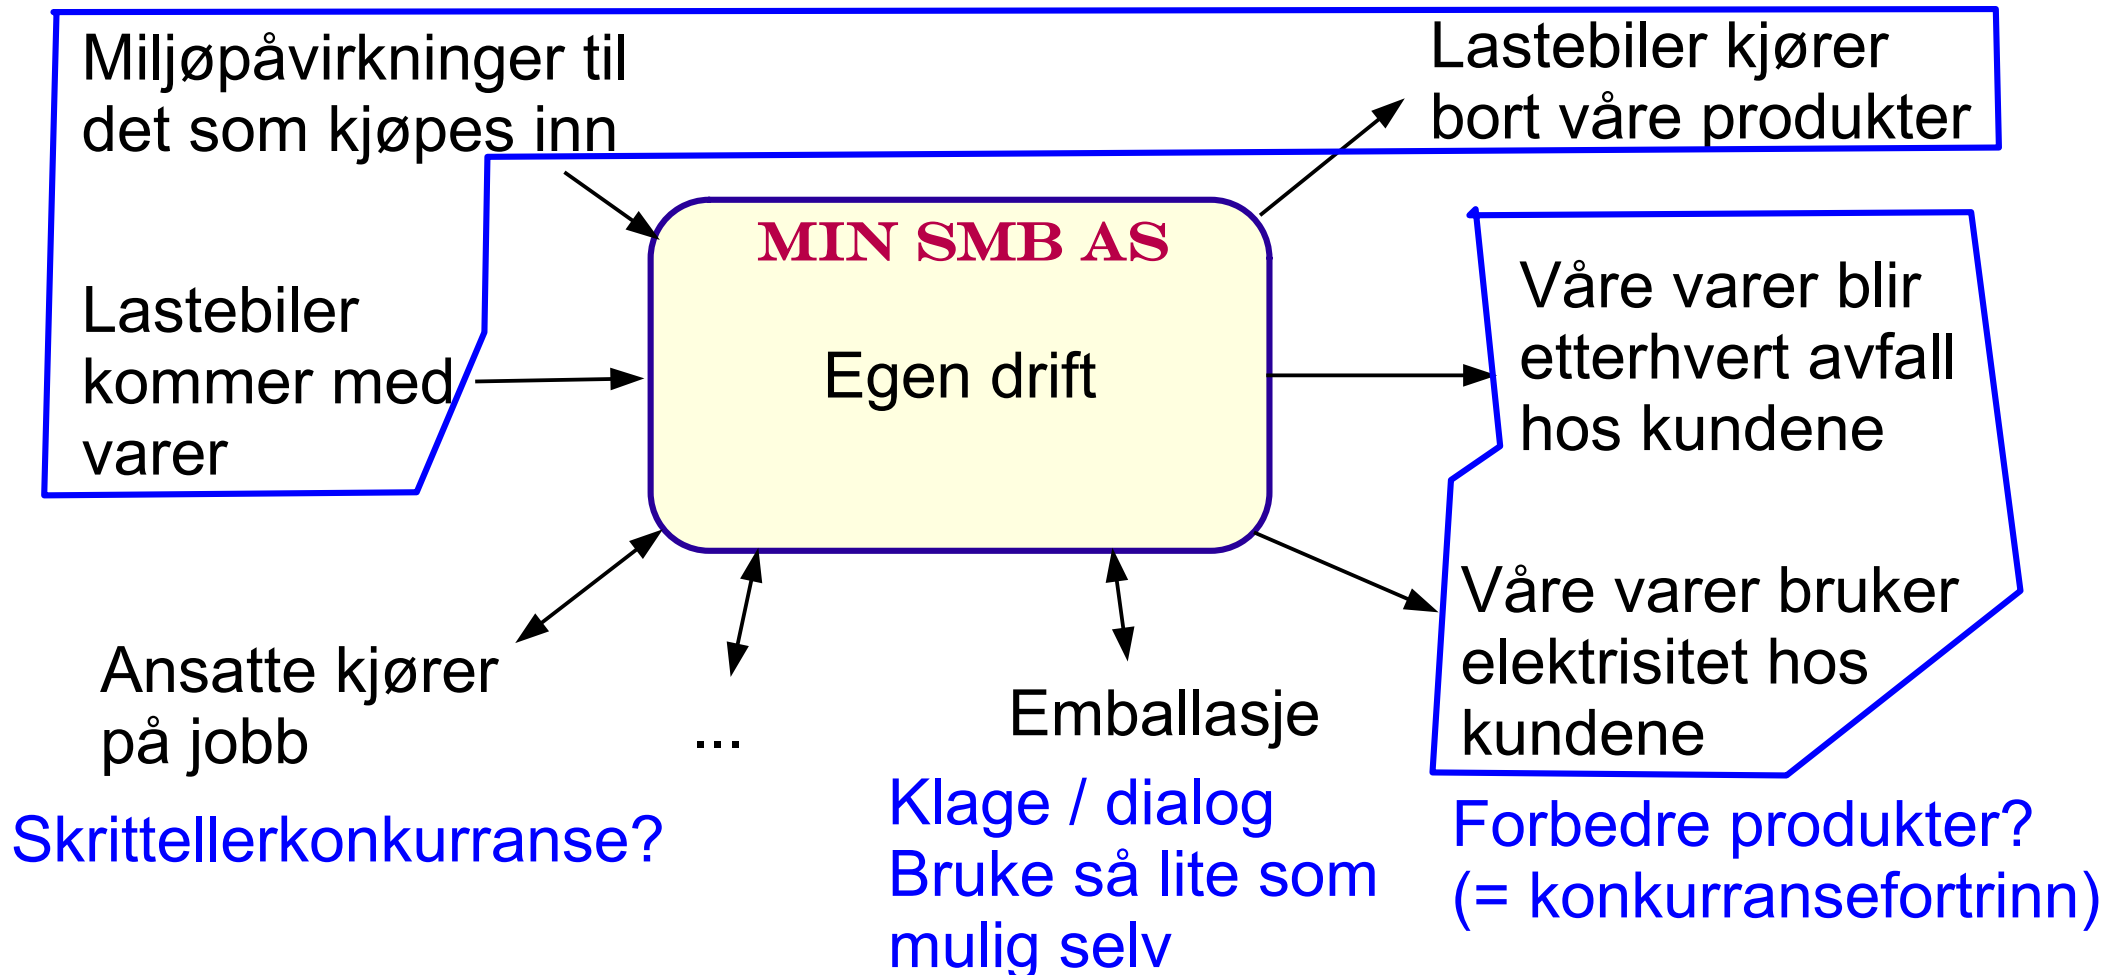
Miljøpåvirkninger til det som kjøpes inn

Lastebiler kjører bort våre produkter

MIN SMB AS

Egen drift

Lastebiler kommer med varer

Våre varer blir etterhvert avfall hos kundene

Våre varer bruker elektrisitet hos kundene

Ansatte kjører på jobb

...

Emballasje

Skrittellerkonkurranse?

Klage / dialog
Bruke så lite som mulig selv

Forbedre produkter?
(= konkurransefortrinn)